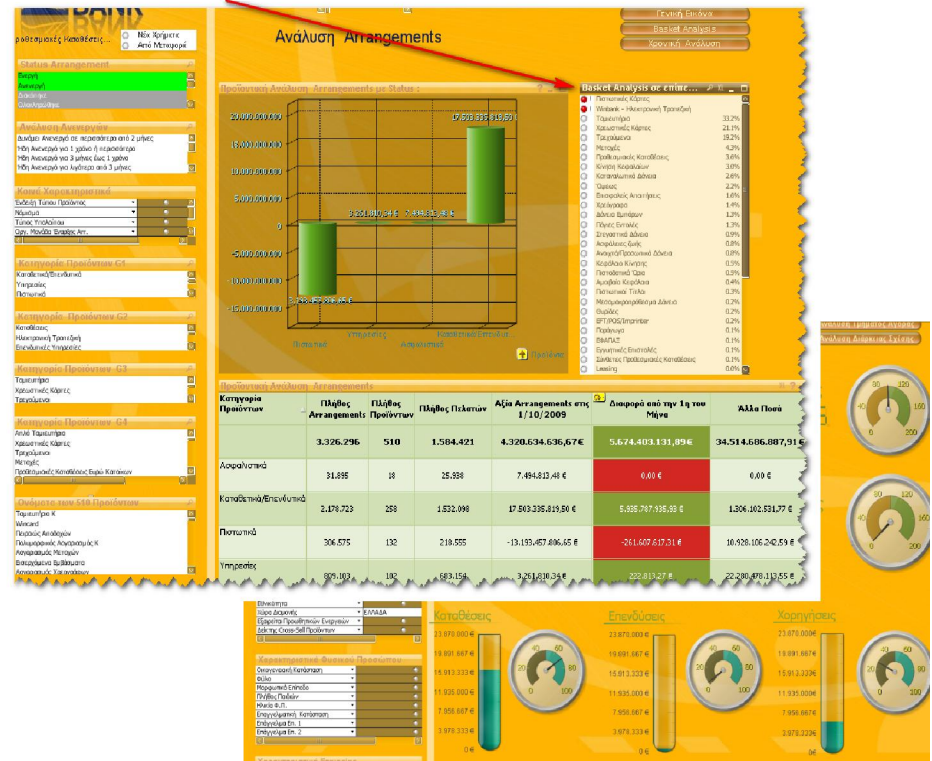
BANK
ραθεσμιακές Καταθέσεις
Νέα Χρήματα
Από Μεταφορά

Ανάλυση Arrangements

Γενική Εικόνα
Basket Analysis
Χρονική Ανάλυση

Status Arrangement
Ενεργή
Ανενεργή
Διακοπή
Ολοκληρώθηκε

Ανάλυση Ανενεργών
Άμεσα Ανενεργά σε περισσότερο από 2 μήνες
Ήδη Ανενεργά για 1 χρόνο ή περισσότερο
Ήδη Ανενεργά για 3 μήνες έως 1 χρόνο
Ήδη Ανενεργά για λιγότερο από 3 μήνες

Κοινά Χαρακτηριστικά
Ένδειξη Τύπου Προϊόντος
Νόμισμα
Τύπος Υπολοίπου
Οργ. Μονάδα Έναρξης Arr.

Κατηγορία Προϊόντων G1
Καταθετικά/Επενδυτικά
Υπηρεσίες
Πιστωτικά

Κατηγορία Προϊόντων G2
Καταθέσεις
Ηλεκτρονική Τραπεζική
Επενδυτικές Υπηρεσίες

Κατηγορία Προϊόντων G3
Ταμιευτήριο
Χρεωστικές Κάρτες
Τρεχούμενοι

Κατηγορία Προϊόντων G4
Απλό Ταμιευτήριο
Χρεωστικές Κάρτες
Τρεχούμενοι
Μετοχές
Προθεσμιακές Καταθέσεις Ευρώ Κατοίκων

Ονόματα των 510 Προϊόντων
Ταμιευτήριο Κ
Wincard
Πορεύς Αποδοχών
Πολυπροφιλές Αλληλόχρεος Κ
Λογαριασμός Μετοχών
Βασισμένα Εμβάσματα
Λογαριασμός Χαλκιδικής

Προϊοντική Ανάλυση Arrangements με Status :
20.000.000.000
15.000.000.000
10.000.000.000
5.000.000.000
0
-5.000.000.000
-10.000.000.000
-15.000.000.000
17.503.335.819,50 €
3.261.810,34 €
7.494.813,48 €
-13.193.457.806,65 €
Πιστωτικά
Υπηρεσίες
Ασφαλιστικά
Καταθετικά/Επενδυ...
Προϊόντα

Basket Analysis σε επίπε...
Πιστωτικές Κάρτες
Winbank - Ηλεκτρονική Τραπεζική
Ταμιευτήριο 33.2%
Χρεωστικές Κάρτες 21.1%
Τρεχούμενοι 19.2%
Μετοχές 4.3%
Προθεσμιακές Καταθέσεις 3.6%
Κίνηση Κεφαλαίων 3.6%
Καταναλωτικά Δάνεια 2.6%
Όψεως 2.2%
Εκχωρήσεις Απαιτήσεις 1.6%
Χρεόγραφα 1.4%
Δάνεια Εμπόρων 1.2%
Πάγιες Εντολές 1.3%
Στεγαστικά Δάνεια 0.9%
Ασφάλειες ζωής 0.8%
Ανοιχτό/Προσωπικό Δάνεια 0.8%
Κεφάλαια Κίνησης 0.5%
Πιστοδοτικό Όριο 0.5%
Αμοιβαία Κεφάλαια 0.4%
Πιστωτικοί Τίτλοι 0.3%
Μεσομακροπρόθεσμα Δάνεια 0.2%
Θυρίδες 0.2%
EFT/POS/Internet 0.2%
Πρόγνωση 0.1%
ΕΒΑΠΑΣ 0.1%
Εγγυητικές Επιστολές 0.1%
Σταθερές Προθεσμιακές Καταθέσεις 0.1%
Leasing 0.0%

Προϊοντική Ανάλυση Arrangements

| Κατηγορία Προϊόντων | Πλήθος Arrangements | Πλήθος Προϊόντων | Πλήθος Πελατών | Αξία Arrangements στις 1/10/2009 | Διαφορά από την 1η του Μήνα | Άλλο Ποσό |
|---|---|---|---|---|---|---|
| | 3.326.296 | 510 | 1.584.421 | 4.320.634.636,67€ | 5.674.403.131,89€ | 34.514.686.887,91€ |
| Ασφαλιστικά | 31.895 | 18 | 25.938 | 7.494.813,48 € | 0,00 € | 0,00 € |
| Καταθετικά/Επενδυτικά | 2.178.723 | 258 | 1.532.098 | 17.503.335.819,50 € | 5.935.767.935,93 € | 1.306.102.531,77 € |
| Πιστωτικά | 306.575 | 132 | 219.555 | -13.193.457.806,65 € | -261.607.617,31 € | 10.928.106.242,59 € |
| Υπηρεσίες | 809.103 | 102 | 603.154 | 3.261.810,34 € | 222.813,27 € | 22.280.478.113,55 € |

Ανάλυση Ανάπτυξης Σχέσης

40 80 120 160 0 200

Εθνικότητα
Χώρα Διαμονής ΕΛΛΑΔΑ
Εξάρτηση Προσηθητικών Ενεργειών
Δείκτης Cross-Sell Προϊόντων

Χαρακτηριστικά Φυσικού Προσώπου
Οικογενειακή Κατάσταση
Φύλο
Μορφωτικό Επίπεδο
Πλήθος Παιδιών
Ηλικία Φ.Π.
Επαγγελματική Κατάσταση
Επάγγελμα Επ. 1
Επάγγελμα Επ. 2

Καταθέσεις
Επενδύσεις
Χορηγήσεις
23.870.000 €
19.891.667 €
15.913.333 €
11.935.000 €
7.956.667 €
3.978.333 €
0 €
20 40 60 80 0 100